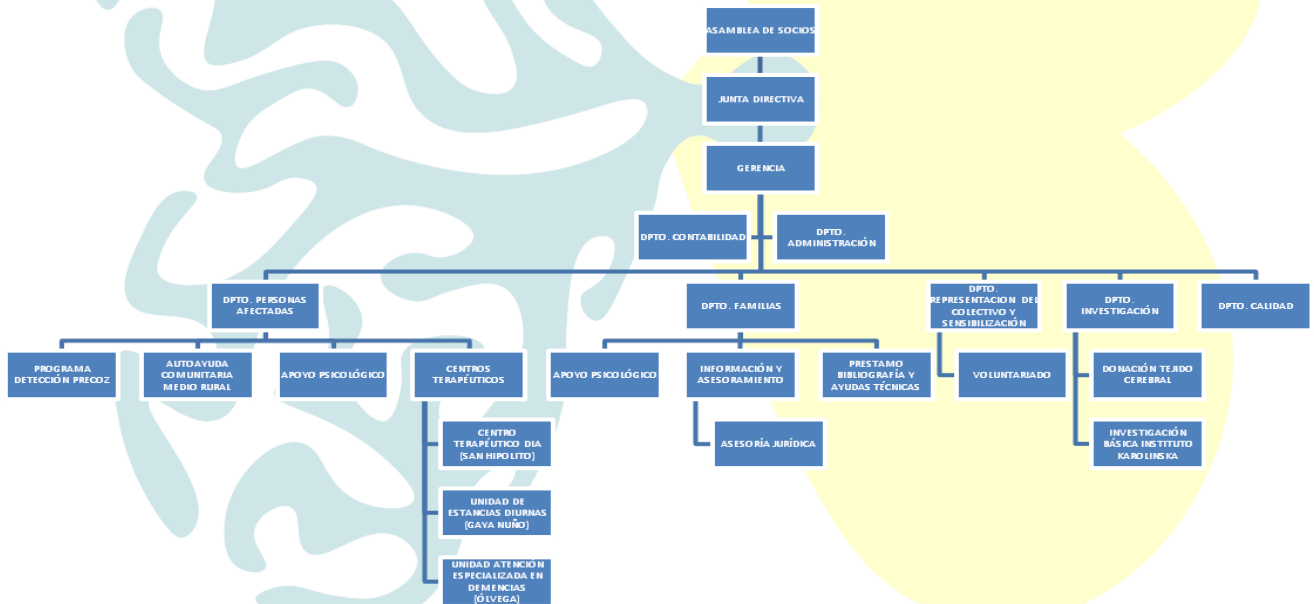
ASAMBLEA DE SOCIOS

JUNTA DIRECTIVA

GERENCIA

DPTO. CONTABILIDAD

DPTO. ADMINISTRACIÓN

DPTO. PERSONAS AFECTADAS

PROGRAMA DETECCIÓN PRECOZ

AUTOAYUDA COMUNITARIA MEDIO RURAL

APOYO PSICOLÓGICO

CENTROS TERAPÉUTICOS

CENTRO TERAPÉUTICO DIA (SAN HIPOLITO)

UNIDAD DE ESTANCIAS DIURNAS (GAYA NUÑO)

UNIDAD ATENCIÓN ESPECIALIZADA EN DEMENCIAS (ÓLVEGA)

DPTO. FAMILIAS

APOYO PSICOLÓGICO

INFORMACIÓN Y ASESORAMIENTO

ASESORÍA JURÍDICA

PRESTAMO BIBLIOGRAFÍA Y AYUDAS TÉCNICAS

DPTO. REPRESENTACION DEL COLECTIVO Y SENSIBILIZACIÓN

VOLUNTARIADO

DPTO. INVESTIGACIÓN

DONACIÓN TEJIDO CEREBRAL

INVESTIGACIÓN BÁSICA INSTITUTO KAROLINSKA

DPTO. CALIDAD